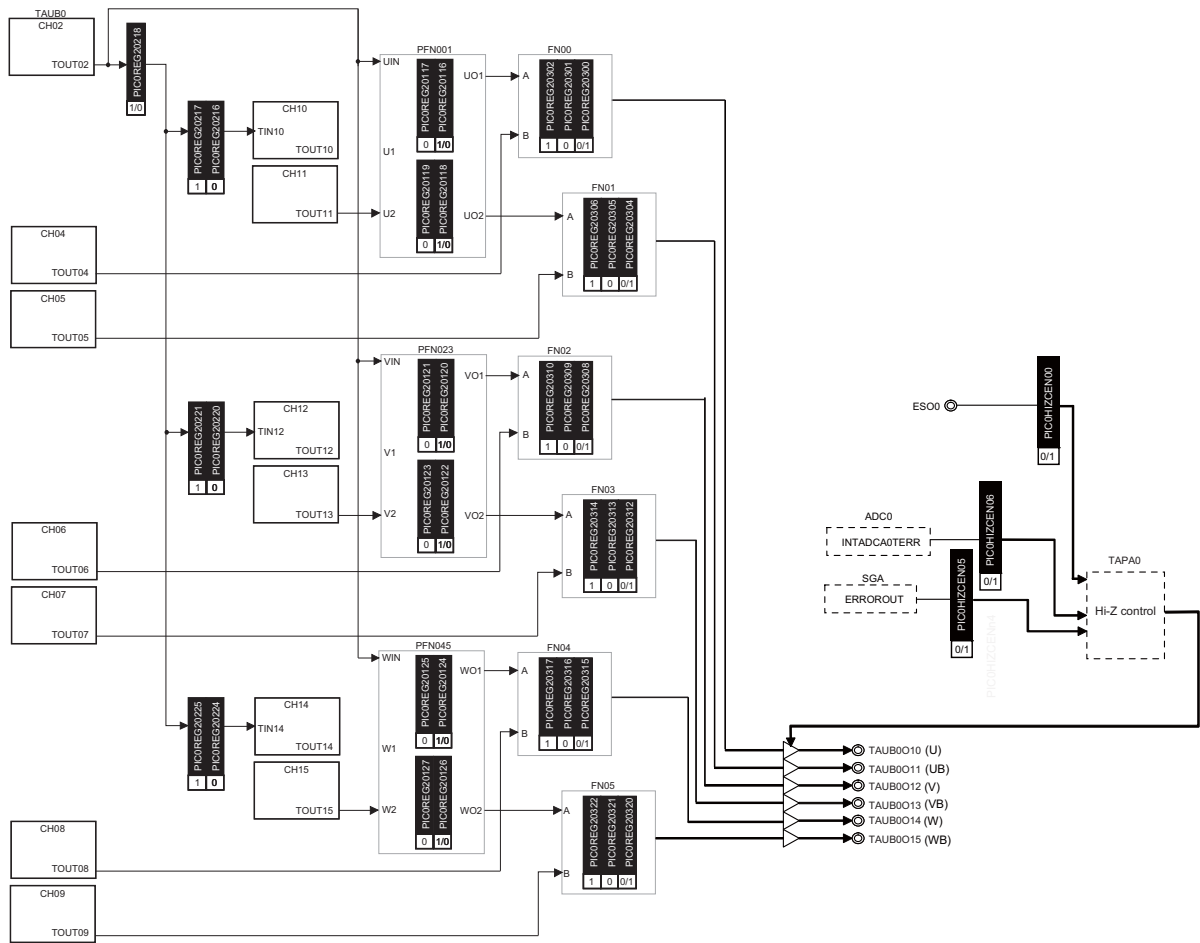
TAUB0
CH02
TOUT02
PIC0REG20218
1/0

PIC0REG20217 PIC0REG20216
1 0
CH10
TIN10
TOUT10
CH11
TOUT11

PFN001
UIN
U1
U2
PIC0REG20117 PIC0REG20116
0 1/0
PIC0REG20119 PIC0REG20118
0 1/0
UO1
UO2

FN00
A
B
PIC0REG20302 PIC0REG20301 PIC0REG20300
1 0 0/1

FN01
A
B
PIC0REG20306 PIC0REG20305 PIC0REG20304
1 0 0/1

CH04
TOUT04
CH05
TOUT05

PIC0REG20221 PIC0REG20220
1 0
CH12
TIN12
TOUT12
CH13
TOUT13

PFN023
VIN
V1
V2
PIC0REG20121 PIC0REG20120
0 1/0
PIC0REG20123 PIC0REG20122
0 1/0
VO1
VO2

FN02
A
B
PIC0REG20310 PIC0REG20309 PIC0REG20308
1 0 0/1

FN03
A
B
PIC0REG20314 PIC0REG20313 PIC0REG20312
1 0 0/1

CH06
TOUT06
CH07
TOUT07

PIC0REG20225 PIC0REG20224
1 0
CH14
TIN14
TOUT14
CH15
TOUT15

PFN045
WIN
W1
W2
PIC0REG20125 PIC0REG20124
0 1/0
PIC0REG20127 PIC0REG20126
0 1/0
WO1
WO2

FN04
A
B
PIC0REG20317 PIC0REG20316 PIC0REG20315
1 0 0/1

FN05
A
B
PIC0REG20322 PIC0REG20321 PIC0REG20320
1 0 0/1

CH08
TOUT08
CH09
TOUT09

ESO0
PIC0HIZCEN00
0/1
ADC0
INTADCA0TERR
PIC0HIZCEN06
0/1
SGA
ERROROUT
PIC0HIZCEN05
0/1
PIC0HIZCEN04
TAPA0
Hi-Z control

TAUB0O10 (U)
TAUB0O11 (UB)
TAUB0O12 (V)
TAUB0O13 (VB)
TAUB0O14 (W)
TAUB0O15 (WB)